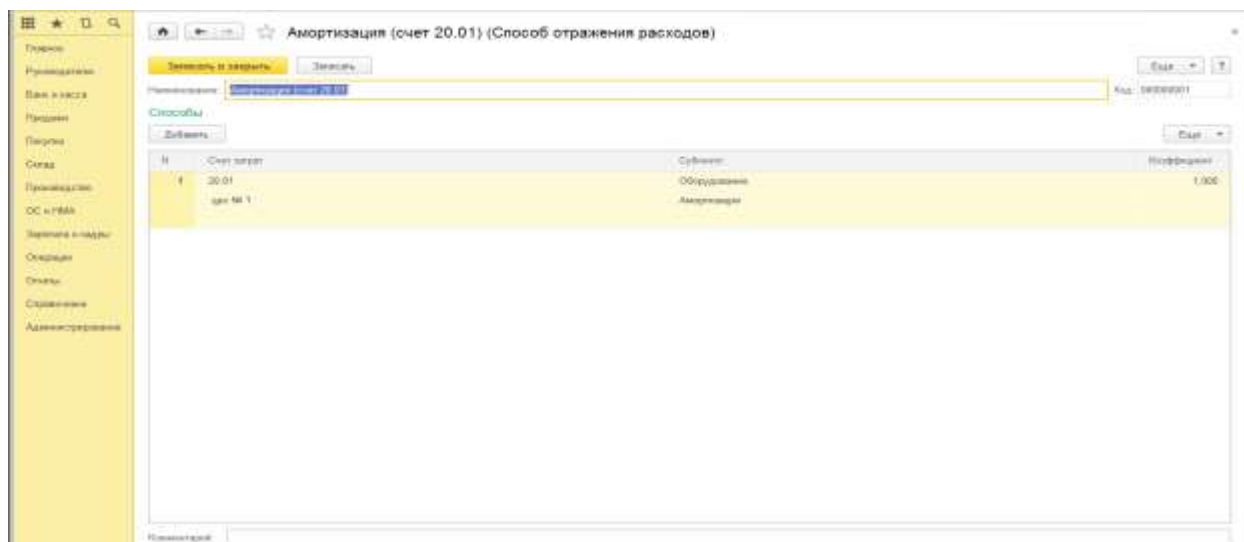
Главное
Руководителю
Банк и касса
Продажи
Покупки
Склад
Производство
ОС и НМА
Зарплата и кадры
Операции
Отчеты
Справочники
Администрирование

Амортизация (счет 20.01) (Способ отражения расходов)

Записать и закрыть
Записать
Еще
?

Наименование: Амортизация (счет 20.01)
Код: 000000001

Способы
Добавить
Еще

| N | Счет затрат | Субконто | Коэффициент |
|---|---|---|---|
| 1 | 20.01 | Оборудование | 1,000 |
| | цех № 1 | Амортизация | |

Комментарий: